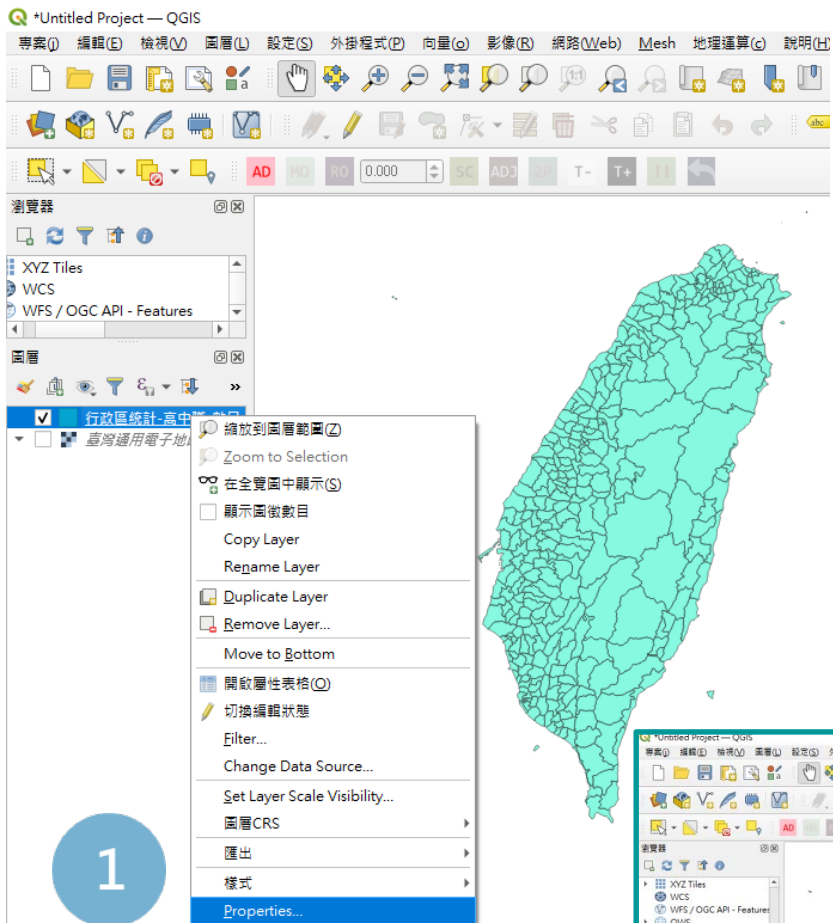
*Untitled Project — QGIS

專案(J) 編輯(E) 檢視(V) 圖層(L) 設定(S) 外掛程式(P) 向量(o) 影像(R) 網路(Web) Mesh 地理運算(c) 說明(H)

AD MO RO 0.000 SC ADJ T- T+

瀏覽器

XYZ Tiles
WCS
WFS / OGC API - Features

圖層

行政區統計-高中職-訪日
臺灣通用電子地圖

縮放到圖層範圍(Z)
Zoom to Selection
在全覽圖中顯示(S)
顯示圖徵數目
Copy Layer
Rename Layer
Duplicate Layer
Remove Layer...
Move to Bottom
開啟屬性表格(O)
切換編輯狀態
Filter...
Change Data Source...
Set Layer Scale Visibility...
圖層CRS
匯出
樣式
Properties...

1

*Untitled Project — QGIS
專案(J) 編輯(E) 檢視(V) 圖層(L) 設定(S)
AD
瀏覽器
XYZ Tiles
WCS
WFS / OGC API - Features
OWS